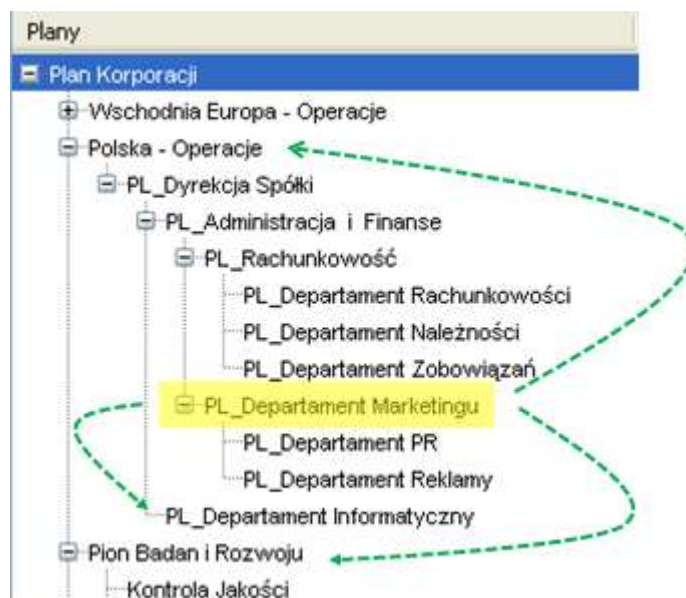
Plany

Plan Korporacji

Wschodnia Europa - Operacje

Polska - Operacje

PL_Dyrekcja Spółki

PL_Administracja i Finanse

PL_Rachunkowość

PL_Departament Rachunkowości

PL_Departament Należności

PL_Departament Zobowiązań

PL_Departament Marketingu

PL_Departament PR

PL_Departament Reklamy

PL_Departament Informatyczny

Pion Badan i Rozwoju

Kontrola Jakości